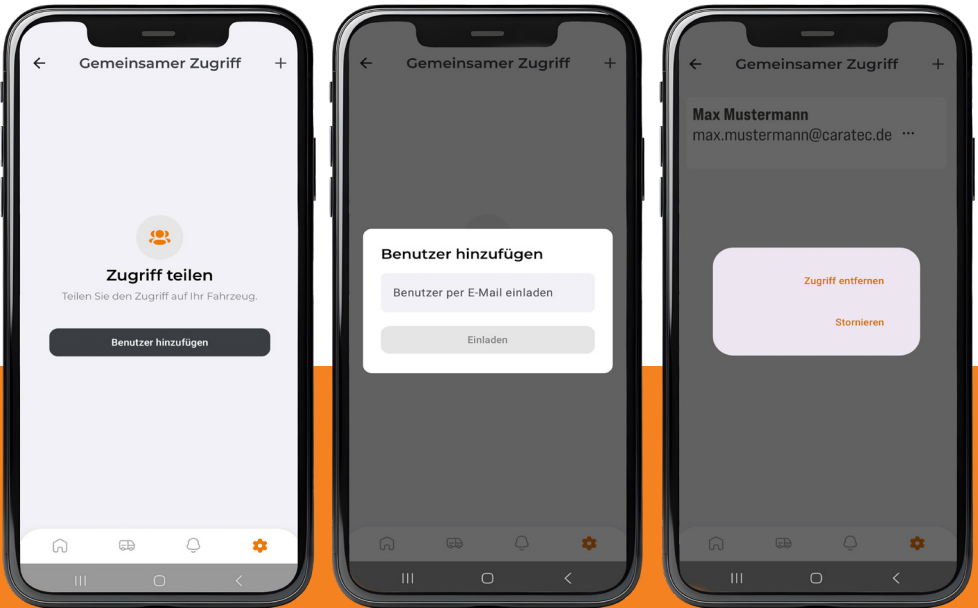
← Gemeinsamer Zugriff +

Zugriff teilen

Teilen Sie den Zugriff auf Ihr Fahrzeug.

Benutzer hinzufügen

← Gemeinsamer Zugriff +

Benutzer hinzufügen

Benutzer per E-Mail einladen

Einladen

← Gemeinsamer Zugriff +

Max Mustermann

max.mustermann@caratec.de ···

Zugriff entfernen

Stornieren